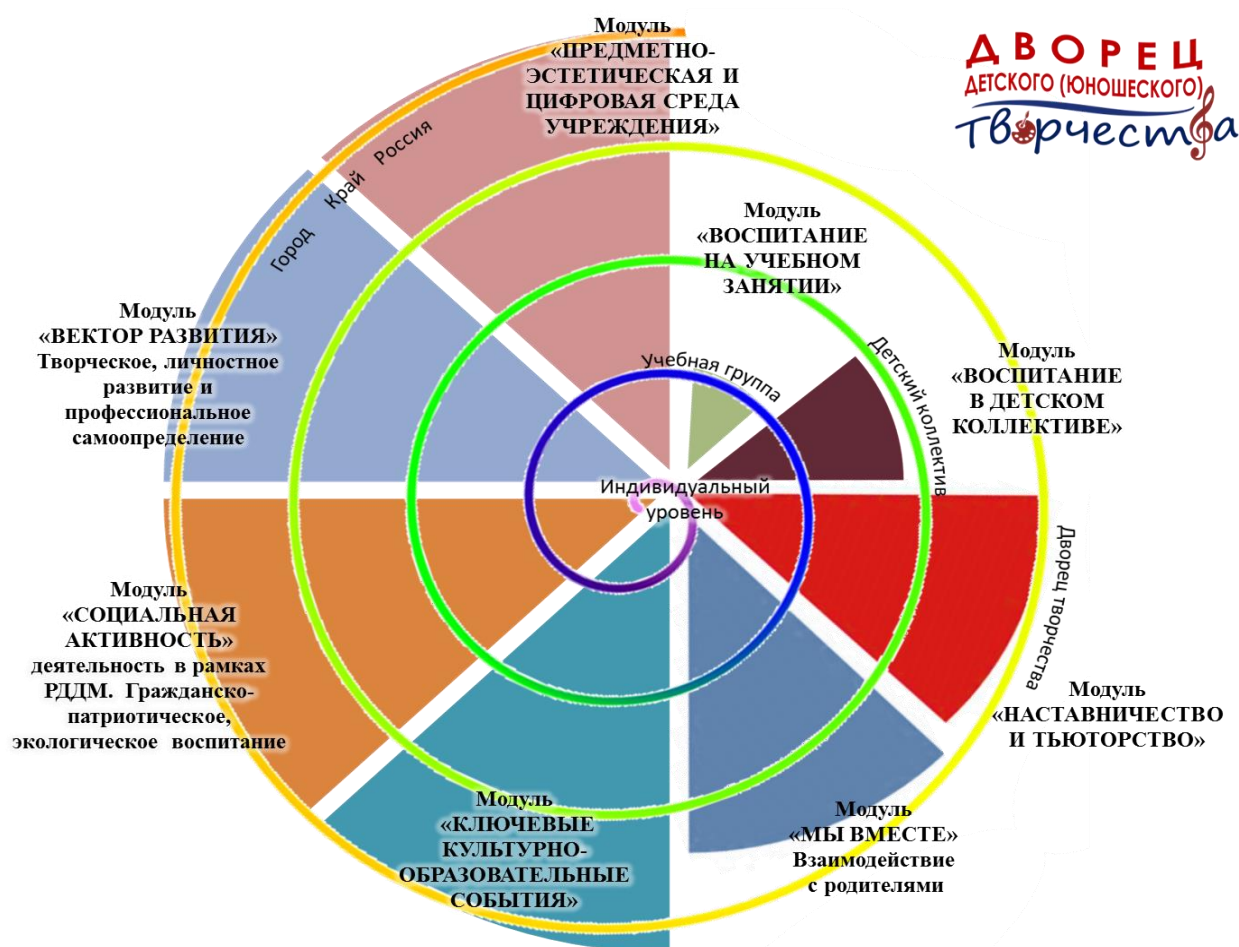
Модуль «ПРЕДМЕТНО-ЭСТЕТИЧЕСКАЯ И ЦИФРОВАЯ СРЕДА УЧРЕЖДЕНИЯ»

ДВОРЕЦ ДЕТСКОГО (ЮНОШЕСКОГО) творчества

Город Край Россия

Модуль «ВОСПИТАНИЕ НА УЧЕБНОМ ЗАНЯТИИ»

Модуль «ВЕКТОР РАЗВИТИЯ» Творческое, личностное развитие и профессиональное самоопределение

Учебная группа

Детский коллектив

Модуль «ВОСПИТАНИЕ В ДЕТСКОМ КОЛЛЕКТИВЕ»

Индивидуальный уровень

Дворец творчества

Модуль «СОЦИАЛЬНАЯ АКТИВНОСТЬ» деятельность в рамках РДДМ. Гражданско-патриотическое, экологическое воспитание

Модуль «НАСТАВНИЧЕСТВО И ТЬЮТОРСТВО»

Модуль «КЛЮЧЕВЫЕ КУЛЬТУРНО-ОБРАЗОВАТЕЛЬНЫЕ СОБЫТИЯ»

Модуль «МЫ ВМЕСТЕ» Взаимодействие с родителями